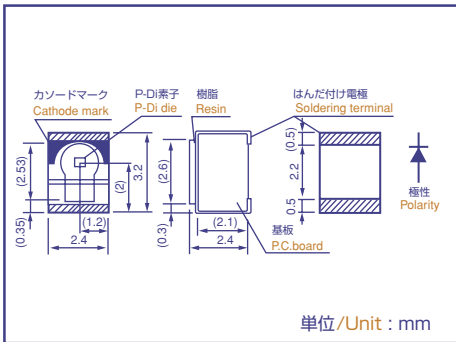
カソードマーク
Cathode mark

P-Di素子
P-Di die

樹脂
Resin

はんだ付け電極
Soldering terminal

(2.53)
(0.35)
(1.2)
2.4
(2)
3.2
(2.6)
(0.3)
(2.1)
2.4
(0.5)
2.2
0.5

基板
P.C.board

極性
Polarity

単位/Unit : mm